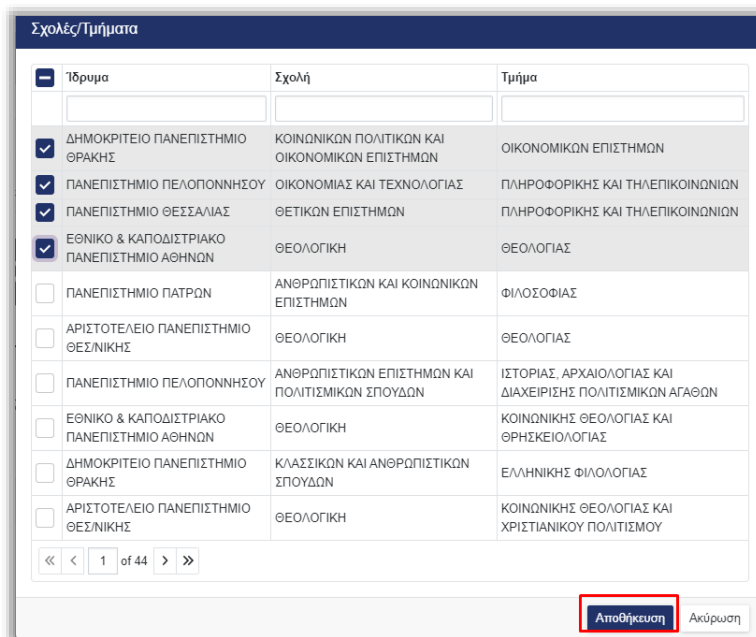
Σχολές/Τμήματα

| Ίδρυμα | Σχολή | Τμήμα |
|---|---|---|
| ΔΗΜΟΚΡΙΤΕΙΟ ΠΑΝΕΠΙΣΤΗΜΙΟ ΘΡΑΚΗΣ | ΚΟΙΝΩΝΙΚΩΝ ΠΟΛΙΤΙΚΩΝ ΚΑΙ ΟΙΚΟΝΟΜΙΚΩΝ ΕΠΙΣΤΗΜΩΝ | ΟΙΚΟΝΟΜΙΚΩΝ ΕΠΙΣΤΗΜΩΝ |
| ΠΑΝΕΠΙΣΤΗΜΙΟ ΠΕΛΟΠΟΝΝΗΣΟΥ | ΟΙΚΟΝΟΜΙΑΣ ΚΑΙ ΤΕΧΝΟΛΟΓΙΑΣ | ΠΛΗΡΟΦΟΡΙΚΗΣ ΚΑΙ ΤΗΛΕΠΙΚΟΙΝΩΝΙΩΝ |
| ΠΑΝΕΠΙΣΤΗΜΙΟ ΘΕΣΣΑΛΙΑΣ | ΘΕΤΙΚΩΝ ΕΠΙΣΤΗΜΩΝ | ΠΛΗΡΟΦΟΡΙΚΗΣ ΚΑΙ ΤΗΛΕΠΙΚΟΙΝΩΝΙΩΝ |
| ΕΘΝΙΚΟ & ΚΑΠΟΔΙΣΤΡΙΑΚΟ ΠΑΝΕΠΙΣΤΗΜΙΟ ΑΘΗΝΩΝ | ΘΕΟΛΟΓΙΚΗ | ΘΕΟΛΟΓΙΑΣ |
| ΠΑΝΕΠΙΣΤΗΜΙΟ ΠΑΤΡΩΝ | ΑΝΘΡΩΠΙΣΤΙΚΩΝ ΚΑΙ ΚΟΙΝΩΝΙΚΩΝ ΕΠΙΣΤΗΜΩΝ | ΦΙΛΟΣΟΦΙΑΣ |
| ΑΡΙΣΤΟΤΕΛΕΙΟ ΠΑΝΕΠΙΣΤΗΜΙΟ ΘΕΣ/ΝΙΚΗΣ | ΘΕΟΛΟΓΙΚΗ | ΘΕΟΛΟΓΙΑΣ |
| ΠΑΝΕΠΙΣΤΗΜΙΟ ΠΕΛΟΠΟΝΝΗΣΟΥ | ΑΝΘΡΩΠΙΣΤΙΚΩΝ ΕΠΙΣΤΗΜΩΝ ΚΑΙ ΠΟΛΙΤΙΣΜΙΚΩΝ ΣΠΟΥΔΩΝ | ΙΣΤΟΡΙΑΣ, ΑΡΧΑΙΟΛΟΓΙΑΣ ΚΑΙ ΔΙΑΧΕΙΡΙΣΗΣ ΠΟΛΙΤΙΣΜΙΚΩΝ ΑΓΑΘΩΝ |
| ΕΘΝΙΚΟ & ΚΑΠΟΔΙΣΤΡΙΑΚΟ ΠΑΝΕΠΙΣΤΗΜΙΟ ΑΘΗΝΩΝ | ΘΕΟΛΟΓΙΚΗ | ΚΟΙΝΩΝΙΚΗΣ ΘΕΟΛΟΓΙΑΣ ΚΑΙ ΘΡΗΣΚΕΙΟΛΟΓΙΑΣ |
| ΔΗΜΟΚΡΙΤΕΙΟ ΠΑΝΕΠΙΣΤΗΜΙΟ ΘΡΑΚΗΣ | ΚΛΑΣΣΙΚΩΝ ΚΑΙ ΑΝΘΡΩΠΙΣΤΙΚΩΝ ΣΠΟΥΔΩΝ | ΕΛΛΗΝΙΚΗΣ ΦΙΛΟΛΟΓΙΑΣ |
| ΑΡΙΣΤΟΤΕΛΕΙΟ ΠΑΝΕΠΙΣΤΗΜΙΟ ΘΕΣ/ΝΙΚΗΣ | ΘΕΟΛΟΓΙΚΗ | ΚΟΙΝΩΝΙΚΗΣ ΘΕΟΛΟΓΙΑΣ ΚΑΙ ΧΡΙΣΤΙΑΝΙΚΟΥ ΠΟΛΙΤΙΣΜΟΥ |

« < 1 of 44 > »

Αποθήκευση Ακύρωση